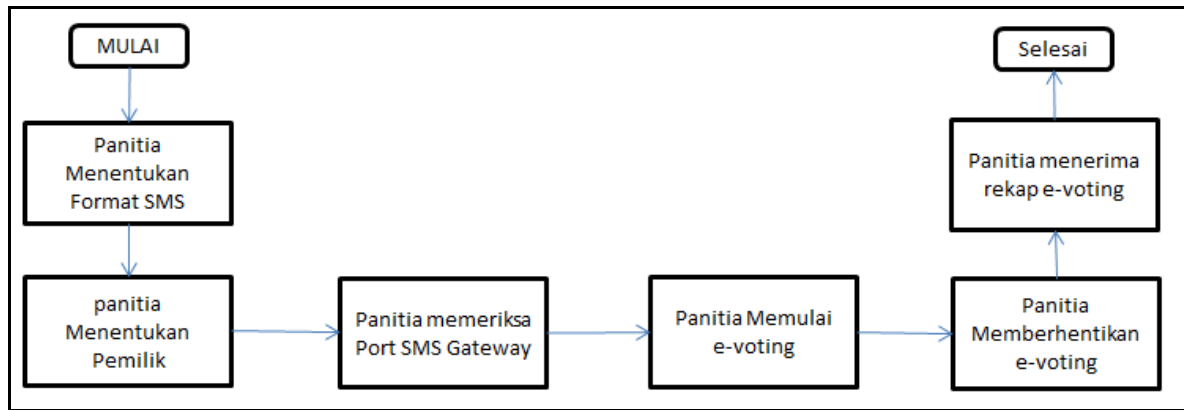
MULAI

Panitia Menentukan Format SMS

panitia Menentukan Pemilik

Panitia memeriksa Port SMS Gateway

Panitia Memulai e-voting

Panitia Memberhentikan e-voting

Panitia menerima rekap e-voting

Selesai